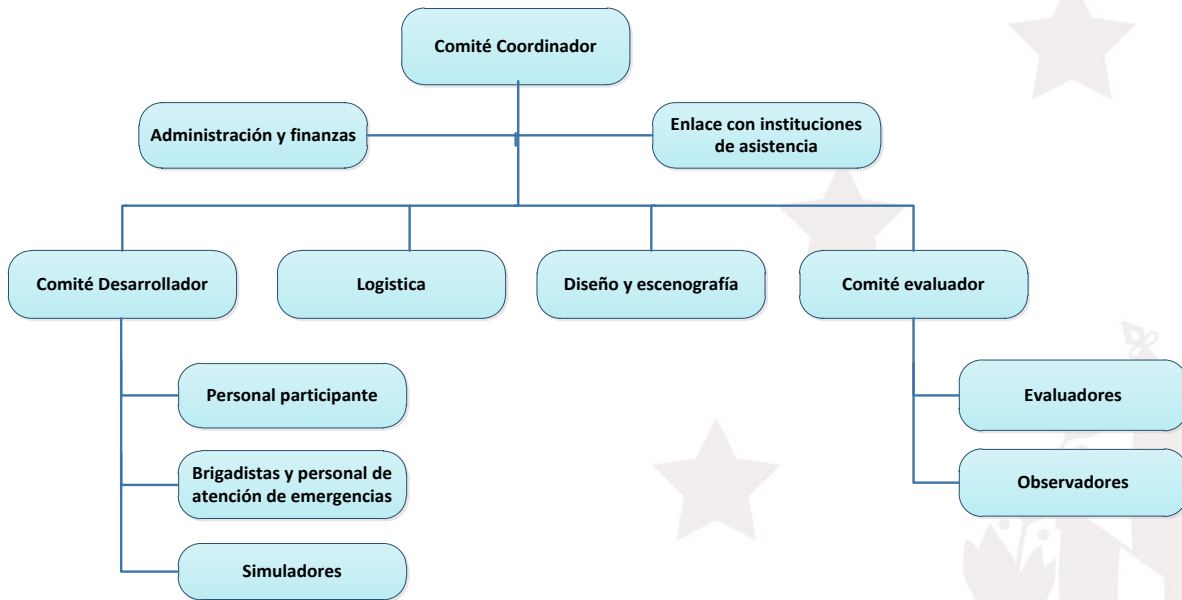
Comité Coordinador

Administración y finanzas

Enlace con instituciones de asistencia

Comité Desarrollador

Logistica

Diseño y escenografía

Comité evaluador

Personal participante

Brigadistas y personal de atención de emergencias

Simuladores

Evaluadores

Observadores